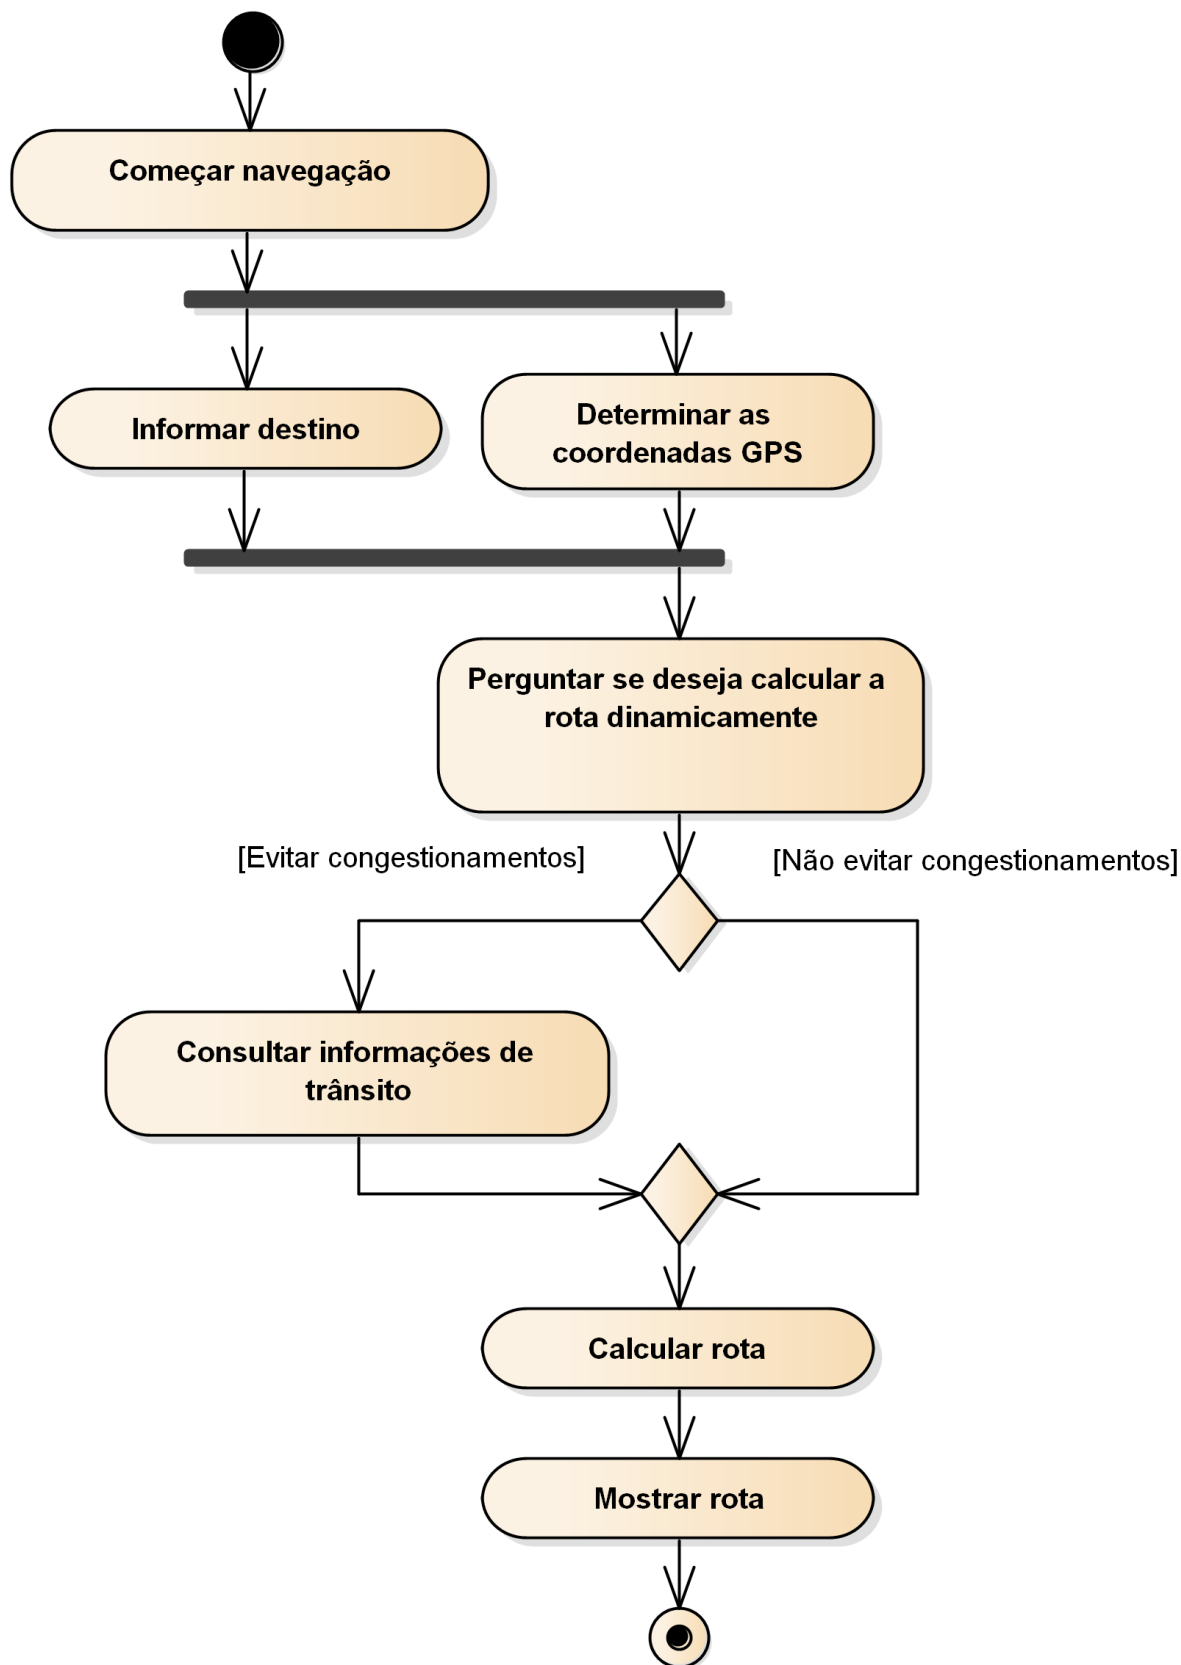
Começar navegação

Informar destino

Determinar as coordenadas GPS

Perguntar se deseja calcular a rota dinamicamente

[Evitar congestionamentos]

[Não evitar congestionamentos]

Consultar informações de trânsito

Calcular rota

Mostrar rota